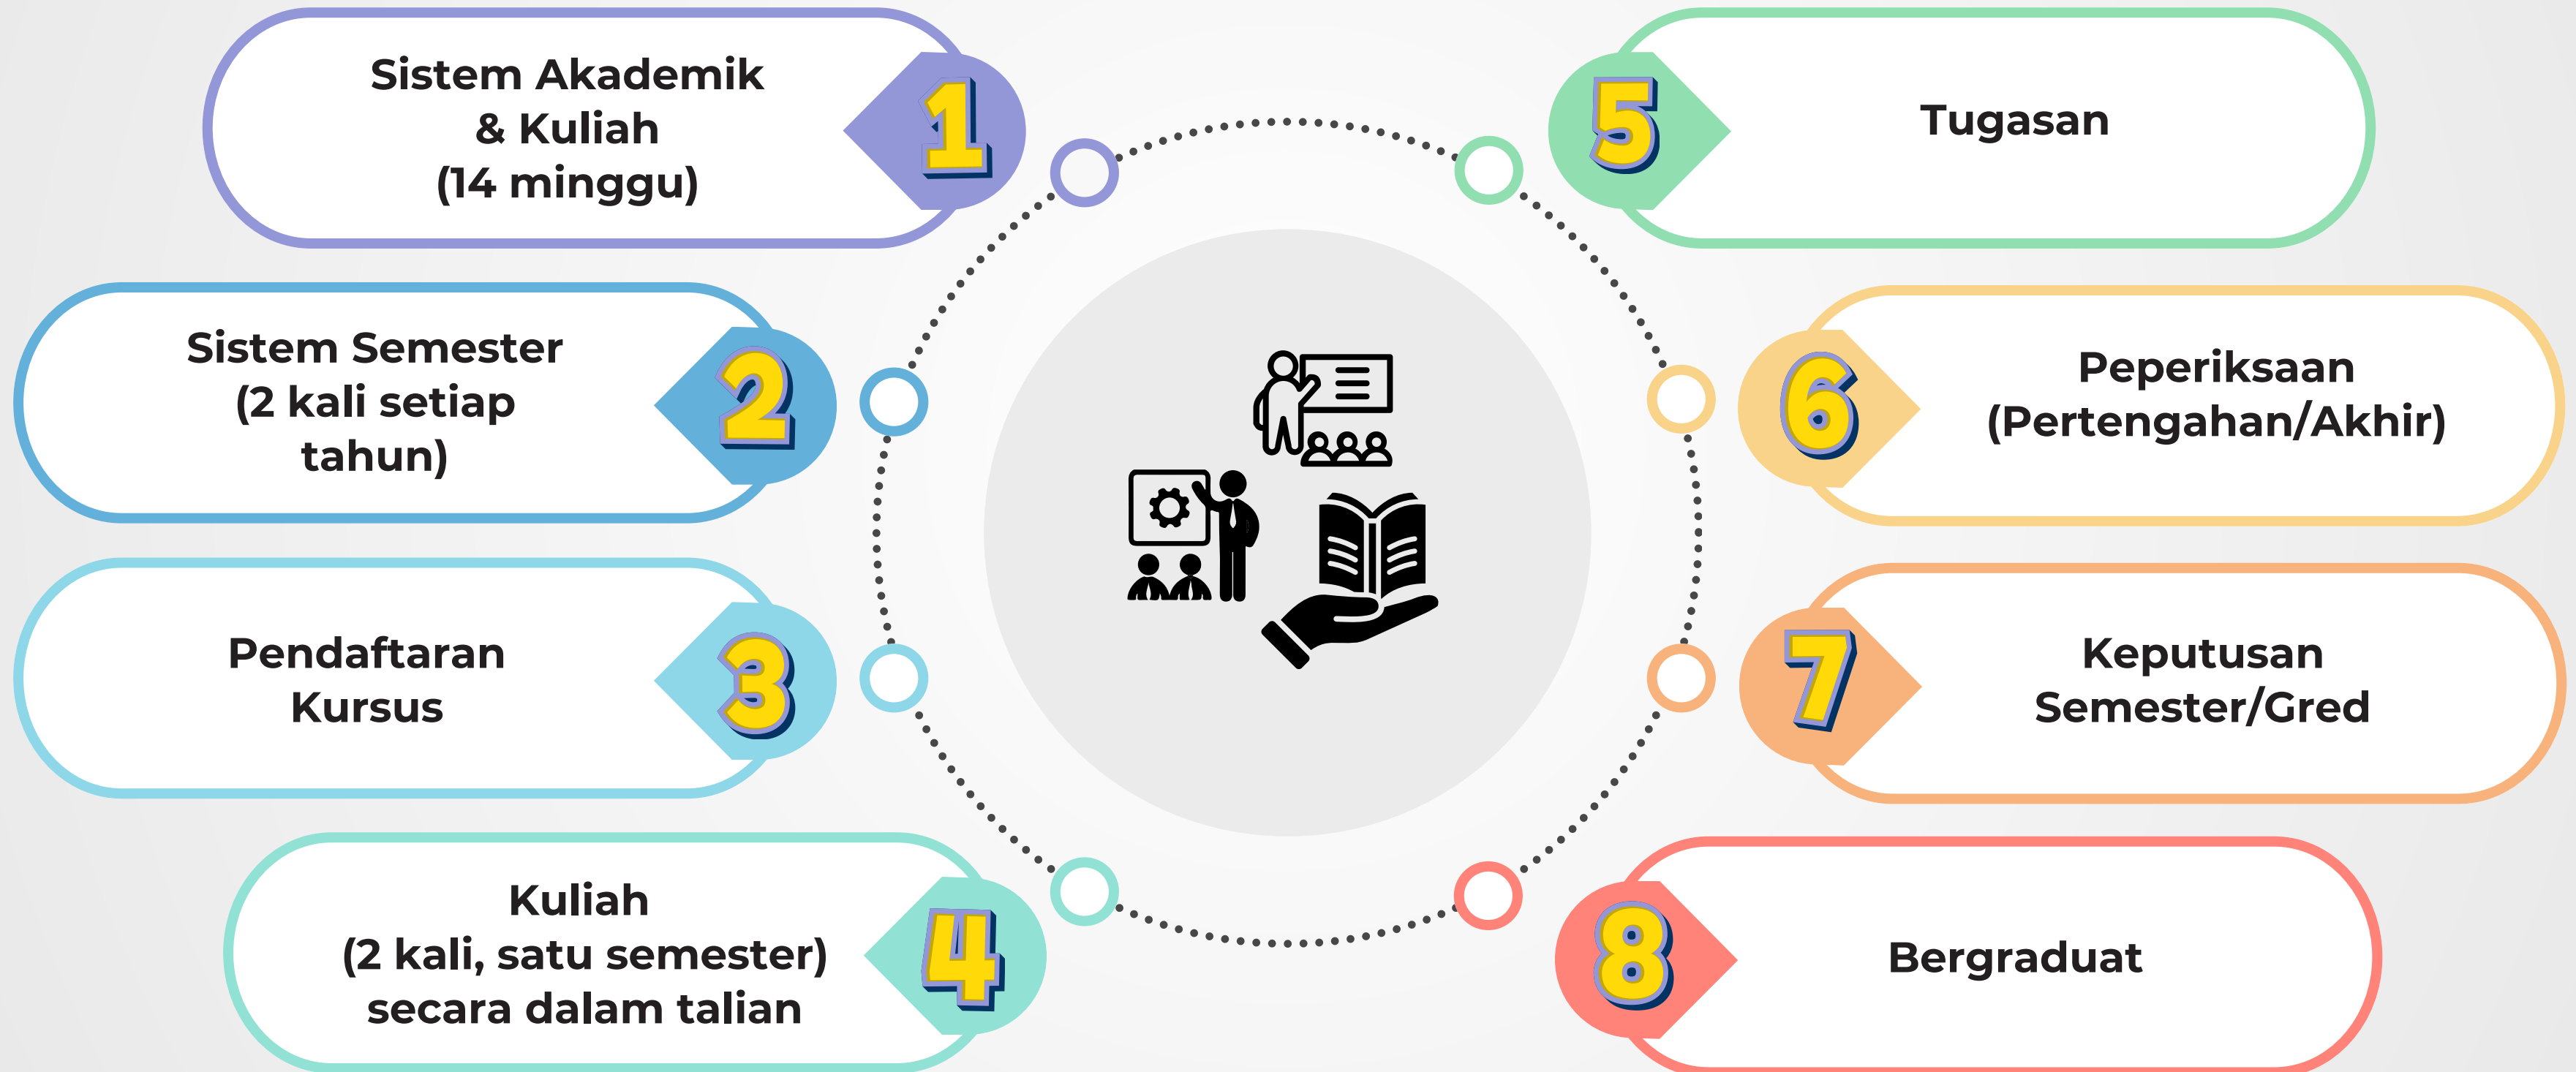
Sistem Akademik & Kuliah (14 minggu)

1

Sistem Semester (2 kali setiap tahun)

2

Pendaftaran Kursus

3

Kuliah (2 kali, satu semester) secara dalam talian

4

5

Tugasan

6

Peperiksaan (Pertengahan/Akhir)

7

Keputusan Semester/Gred

8

Bergraduat